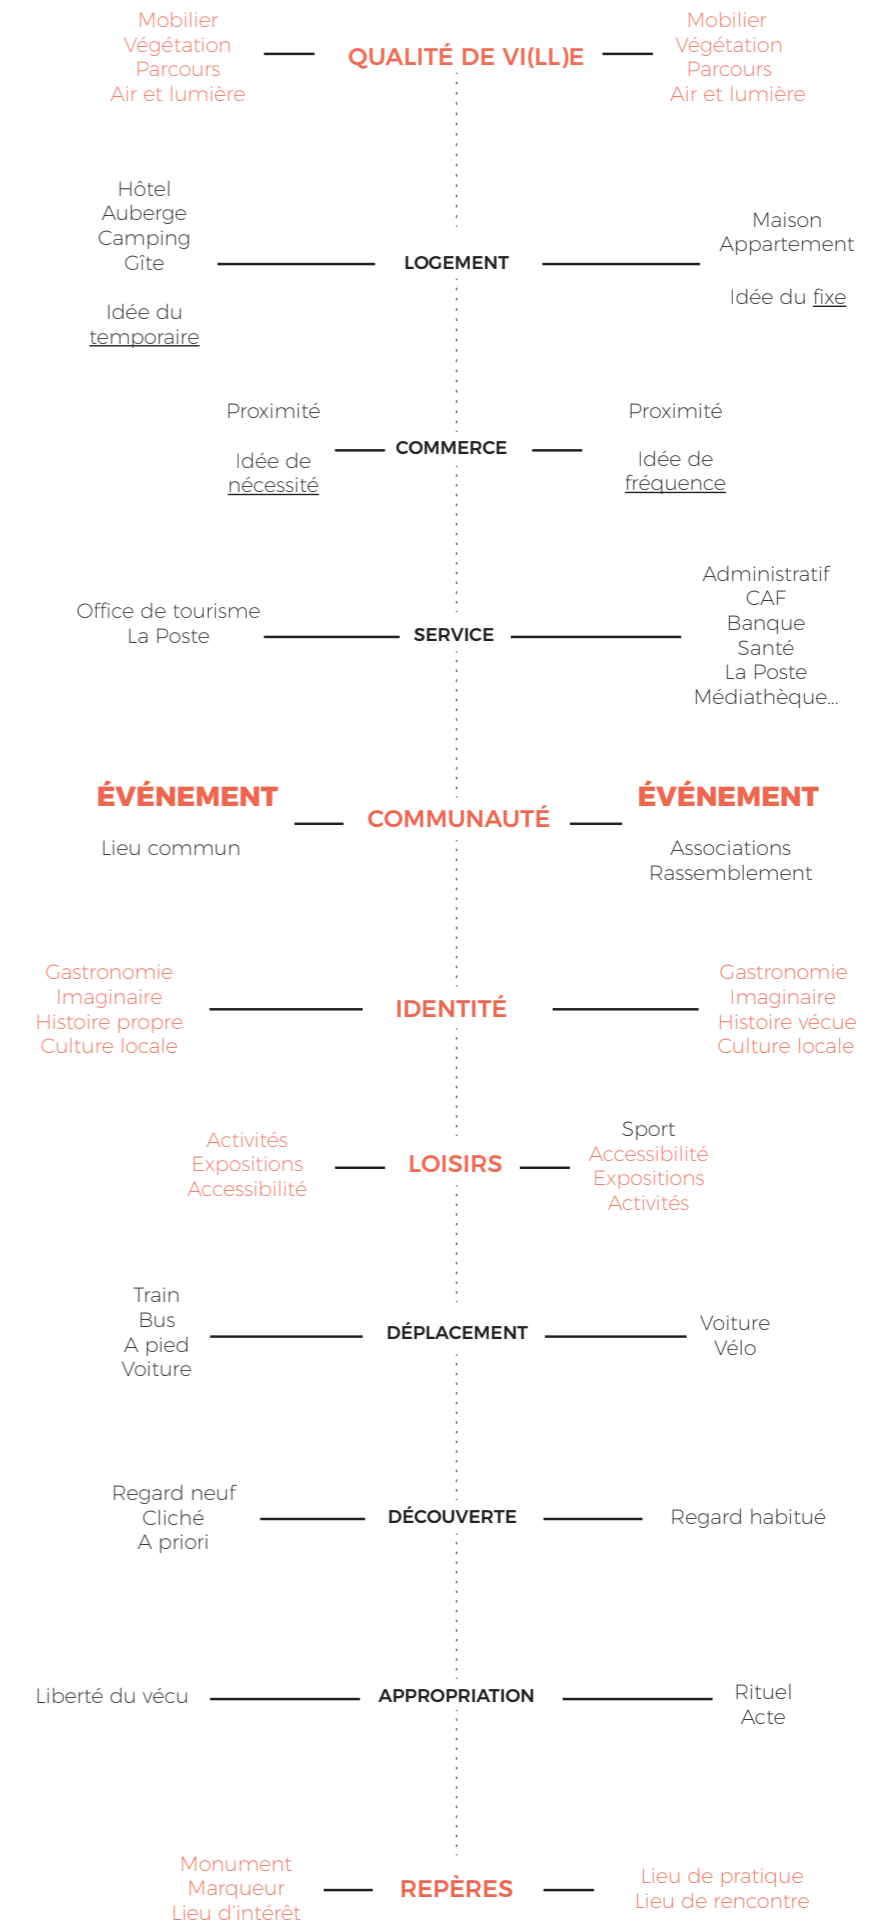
Mobilier
Végétation
Parcours
Air et lumière

QUALITÉ DE VI(LL)E

Mobilier
Végétation
Parcours
Air et lumière

Hôtel
Auberge
Camping
Gîte

Idée du temporaire

LOGEMENT

Maison
Appartement

Idée du fixe

Proximité

Idée de nécessité

COMMERCE

Proximité

Idée de fréquence

Office de tourisme
La Poste

SERVICE

Administratif
CAF
Banque
Santé
La Poste
Médiathèque...

ÉVÉNEMENT

Lieu commun

COMMUNAUTÉ

ÉVÉNEMENT

Associations
Rassemblement

Gastronomie
Imaginaire
Histoire propre
Culture locale

IDENTITÉ

Gastronomie
Imaginaire
Histoire vécue
Culture locale

Activités
Expositions
Accessibilité

LOISIRS

Sport
Accessibilité
Expositions
Activités

Train
Bus
A pied
Voiture

DÉPLACEMENT

Voiture
Vélo

Regard neuf
Cliché
A priori

DÉCOUVERTE

Regard habitué

Liberté du vécu

APPROPRIATION

Rituel
Acte

Monument
Marqueur
Lieu d'intérêt

REPÈRES

Lieu de pratique
Lieu de rencontre